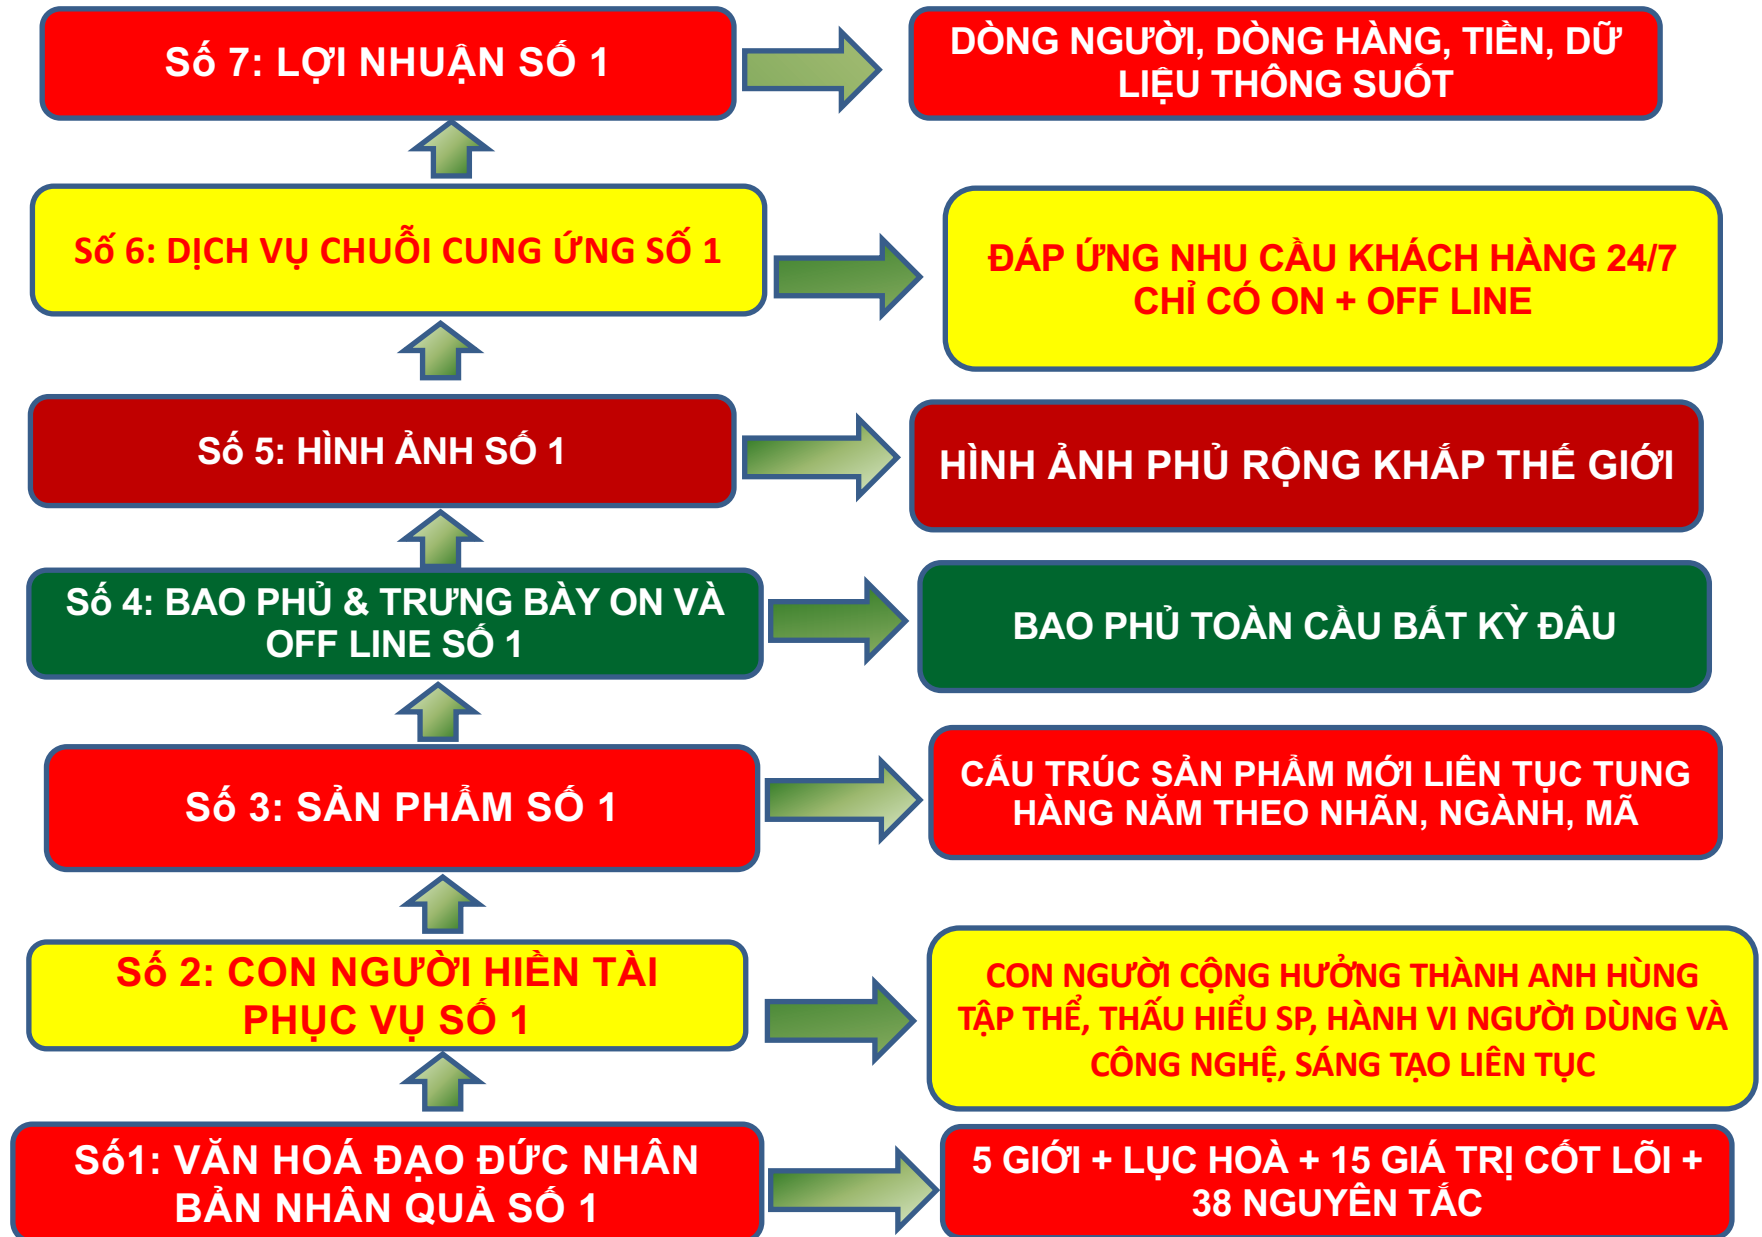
Số 7: LỢI NHUẬN SỐ 1

DÒNG NGƯỜI, DÒNG HÀNG, TIỀN, DỮ LIỆU THÔNG SUỐT

Số 6: DỊCH VỤ CHUỖI CUNG ỨNG SỐ 1

ĐÁP ỨNG NHU CẦU KHÁCH HÀNG 24/7 CHỈ CÓ ON + OFF LINE

Số 5: HÌNH ẢNH SỐ 1

HÌNH ẢNH PHỦ RỘNG KHẮP THẾ GIỚI

Số 4: BAO PHỦ & TRƯNG BÀY ON VÀ OFF LINE SỐ 1

BAO PHỦ TOÀN CẦU BẤT KỲ ĐÂU

Số 3: SẢN PHẨM SỐ 1

CẤU TRÚC SẢN PHẨM MỚI LIÊN TỤC TUNG HÀNG NĂM THEO NHÃN, NGÀNH, MÃ

Số 2: CON NGƯỜI HIỀN TÀI PHỤC VỤ SỐ 1

CON NGƯỜI CỘNG HƯỞNG THÀNH ANH HÙNG TẬP THỂ, THẤU HIỂU SP, HÀNH VI NGƯỜI DÙNG VÀ CÔNG NGHỆ, SÁNG TẠO LIÊN TỤC

Số1: VĂN HOÁ ĐẠO ĐỨC NHÂN BẢN NHÂN QUẢ SỐ 1

5 GIỚI + LỤC HOÀ + 15 GIÁ TRỊ CỐT LÕI + 38 NGUYÊN TẮC